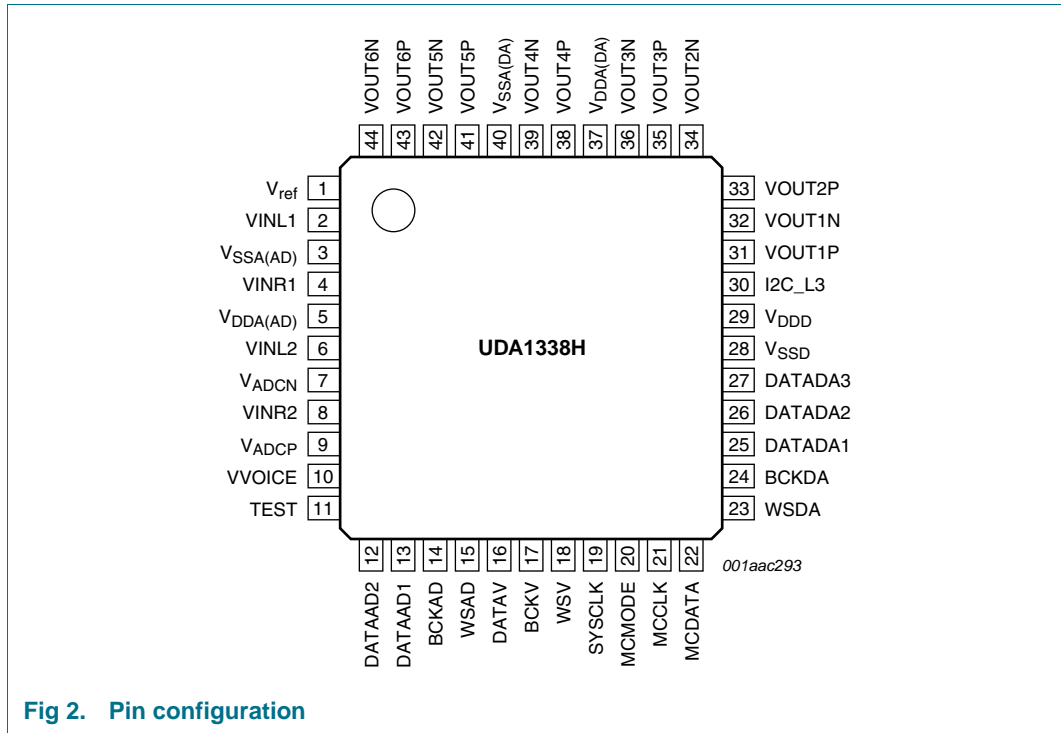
VOUT6N 44
VOUT6P 43
VOUT5N 42
VOUT5P 41
$V_{SSA(DA)}$ 40
VOUT4N 39
VOUT4P 38
$V_{DDA(DA)}$ 37
VOUT3N 36
VOUT3P 35
VOUT2N 34

$V_{ref}$ 1
VINL1 2
$V_{SSA(AD)}$ 3
VINR1 4
$V_{DDA(AD)}$ 5
VINL2 6
$V_{ADCN}$ 7
VINR2 8
$V_{ADCP}$ 9
VVOICE 10
TEST 11

UDA1338H

33 VOUT2P
32 VOUT1N
31 VOUT1P
30 I2C_L3
29 $V_{DDD}$
28 $V_{SSD}$
27 DATADA3
26 DATADA2
25 DATADA1
24 BCKDA
23 WSDA

12 DATAAD2
13 DATAAD1
14 BCKAD
15 WSAD
16 DATAV
17 BCKV
18 WSV
19 SYSCLK
20 MCMODE
21 MCCLK
22 MCDATA

001aac293

Fig 2. Pin configuration